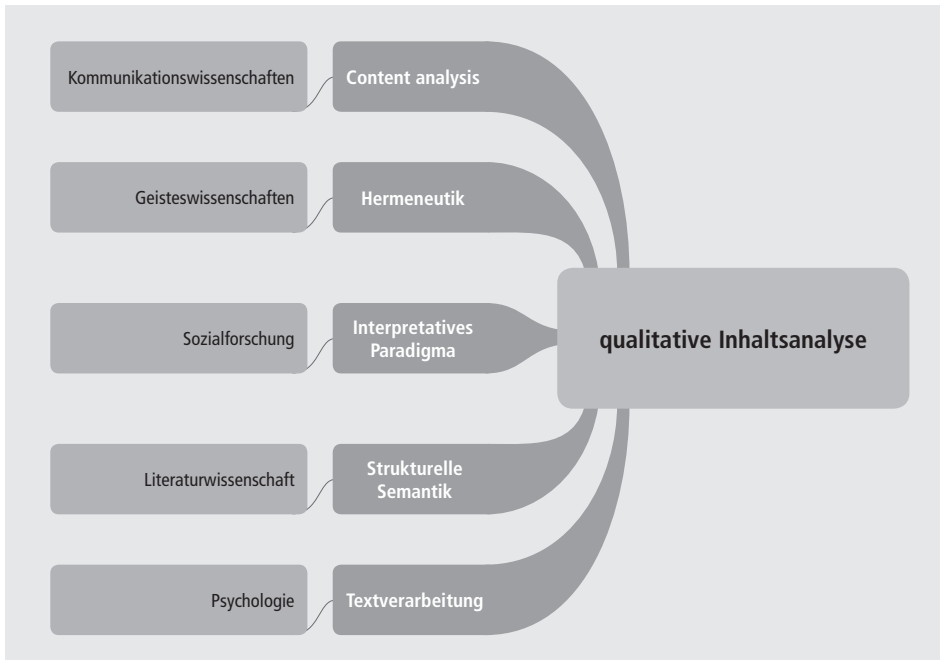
Kommunikationswissenschaften

Content analysis

Geisteswissenschaften

Hermeneutik

Sozialforschung

Interpretatives Paradigma

Literaturwissenschaft

Strukturelle Semantik

Psychologie

Textverarbeitung

qualitative Inhaltsanalyse